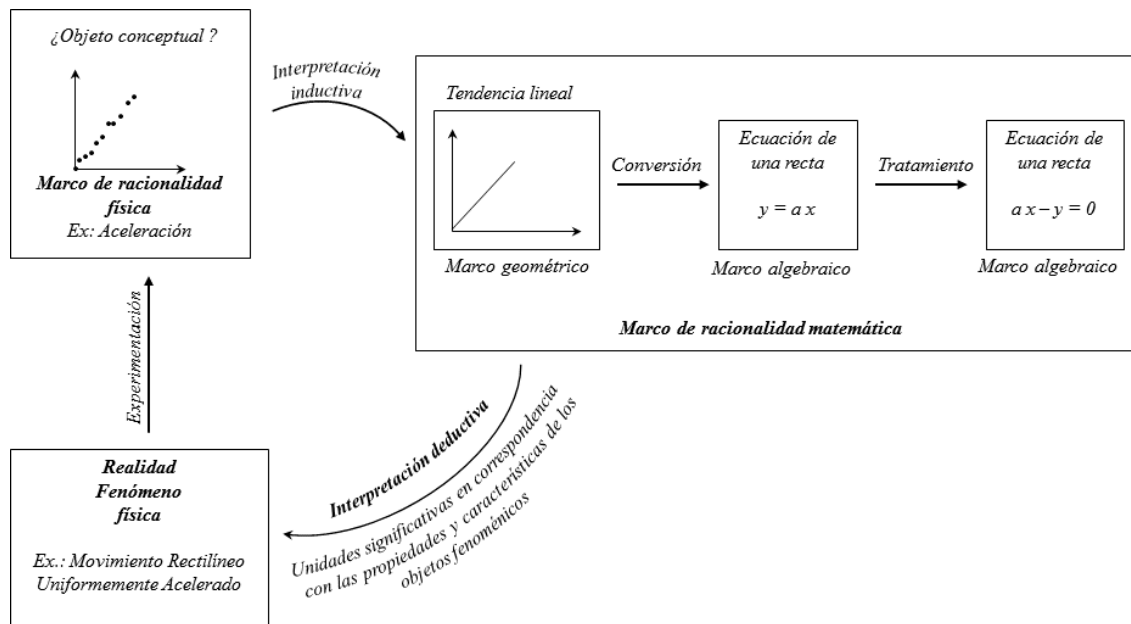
¿Objeto conceptual ?

Marco de racionalidad física
Ex: Aceleración

Interpretación inductiva

Tendencia lineal

Marco geométrico

Conversión

Ecuación de una recta

$y = a\,x$

Marco algebraico

Tratamiento

Ecuación de una recta

$a\,x - y = 0$

Marco algebraico

Marco de racionalidad matemática

Experimentación

Realidad
Fenómeno
física

Ex.: Movimiento Rectilíneo Uniformemente Acelerado

Interpretación deductiva

Unidades significativas en correspondencia con las propiedades y características de los objetos fenoménicos